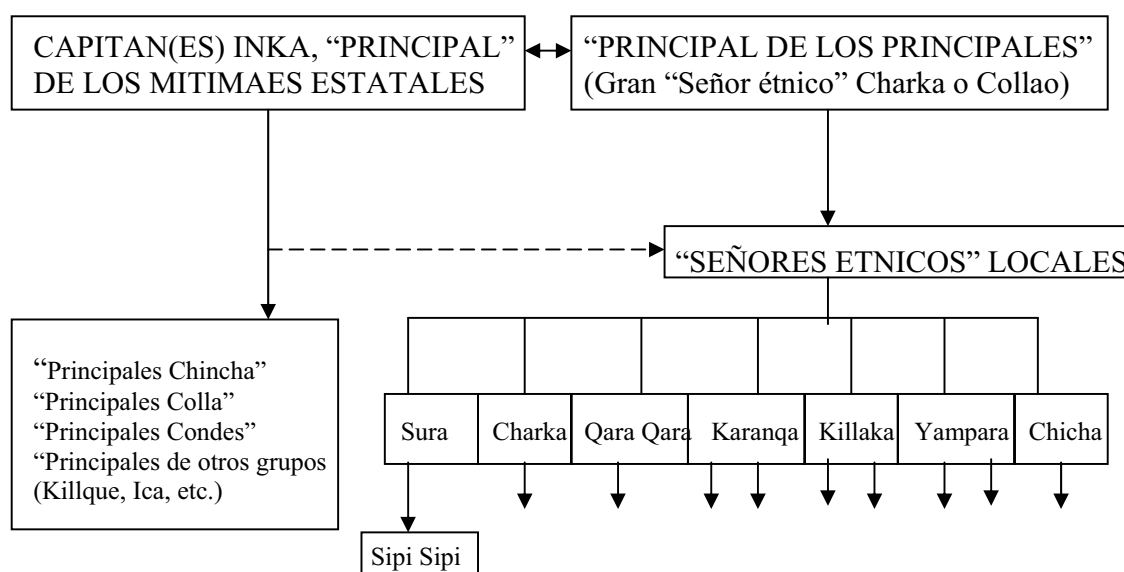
CAPITAN(ES) INKA, "PRINCIPAL" DE LOS MITIMAES ESTATALES

"PRINCIPAL DE LOS PRINCIPALES" (Gran "Señor étnico" Charka o Collao)

"SEÑORES ETNICOS" LOCALES

"Principales Chincha"
"Principales Colla"
"Principales Condes"
"Principales de otros grupos (Killque, Ica, etc.)

Sura

Charka

Qara Qara

Karanqa

Killaka

Yampara

Chicha

Sipi Sipi